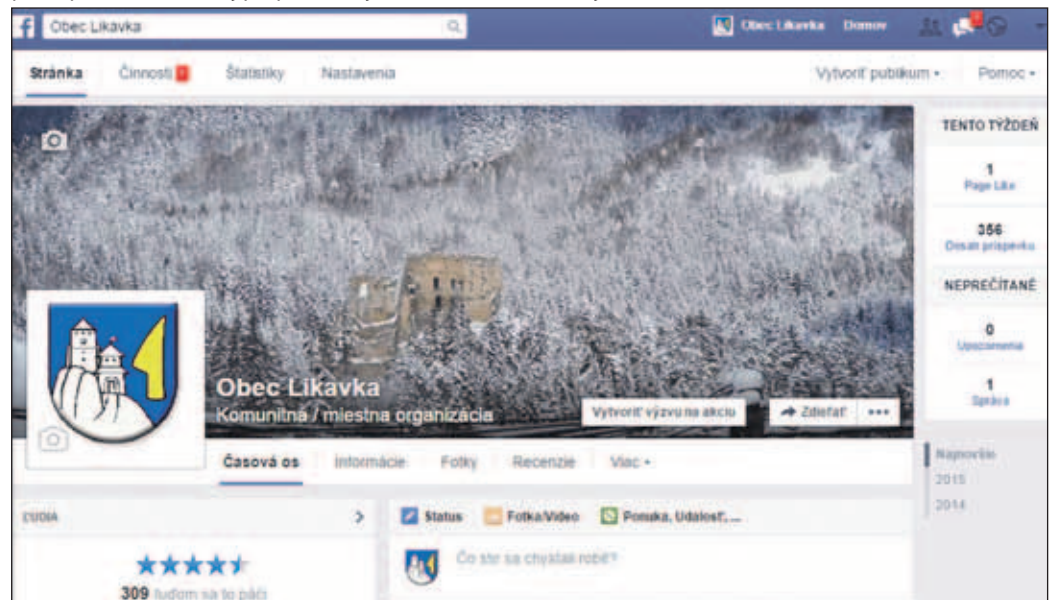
Obec Likavka

Obec Likavka Domov

Stránka Činnosti Štatistiky Nastavenia Vytvoriť publikum ▾ Pomoc ▾

TENTO TÝŽDEŇ

1
Page Like

356
Dosah príspevku

NEPREČÍTANÉ

0
Upozornenia

1
Správa

Obec Likavka
Komunitná / miestna organizácia

Vytvoriť výzvu na akciu → Zdieľať •••

Časová os Informácie Fotky Recenzie Viac ▾

Najnovšie
2015
2014

ĽUDIA >

★★★★★
309 ľuďom sa to páči

Status Fotka/Video Ponuka, Udalosť, ...

Čo sa chystáte robiť?